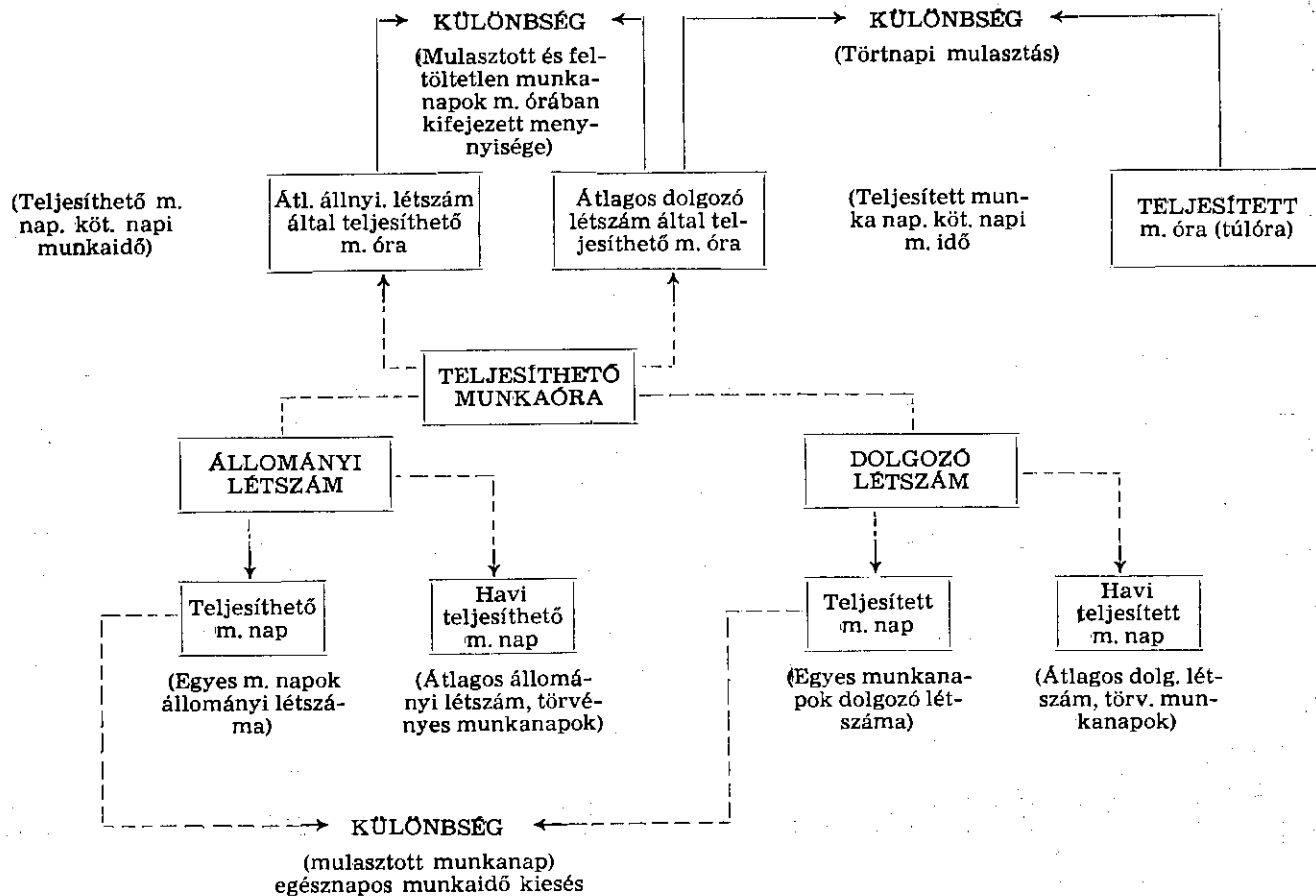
KÜLÖNBSÉG

(Mulasztott és feltöltetlen munkanapok m. órában kifejezett mennyisége)

KÜLÖNBSÉG

(Törtnapi mulasztás)

(Teljesíthető m. nap. köt. napi munkaidő)

Átl. állnyi. létszám által teljesíthető m. óra

Átlagos dolgozó létszám által teljesíthető m. óra

(Teljesített munka nap. köt. napi m. idő

TELJESÍTETT m. óra (túlóra)

TELJESÍTHETŐ MUNKAÓRA

ÁLLOMÁNYI LÉTSZÁM

DOLGOZÓ LÉTSZÁM

Teljesíthető m. nap

(Egyes m. napok állományi létszáma)

Havi teljesíthető m. nap

(Átlagos állományi létszám, törvényes munkanapok)

Teljesített m. nap

(Egyes munkanapok dolgozó létszáma)

Havi teljesített m. nap

(Átlagos dolg. létszám, törv. munkanapok)

KÜLÖNBSÉG

(mulasztott munkanap)
egésznapos munkaidő kiesés